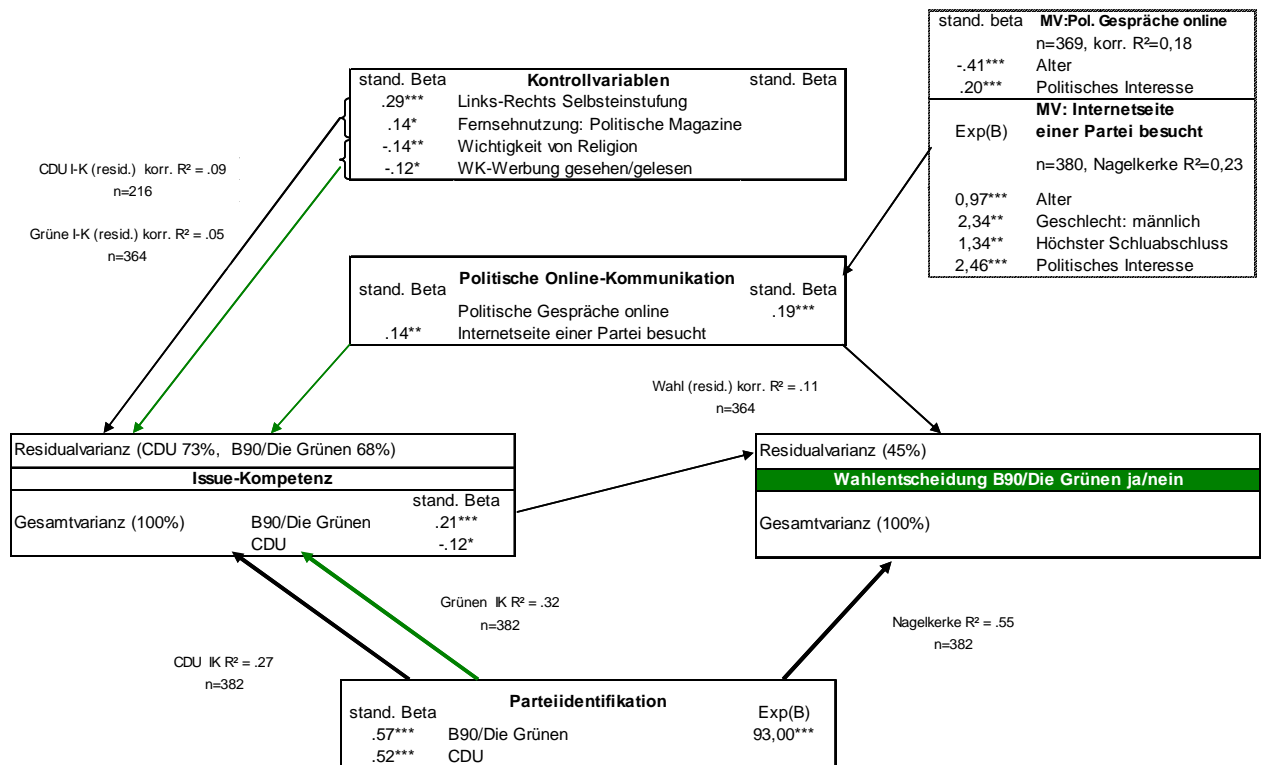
| stand. Beta | Kontrollvariablen | stand. Beta |
|---|---|---|
| .29*** | Links-Rechts Selbsteinstufung | |
| .14* | Fernsehnutzung: Politische Magazine | |
| -.14** | Wichtigkeit von Religion | |
| -.12* | WK-Werbung gesehen/gelesen | |

| stand. beta | MV:Pol. Gespräche online |
|---|---|
| | n=369, korr. R²=0,18 |
| -.41*** | Alter |
| .20*** | Politisches Interesse |
| Exp(B) | MV: Internetseite einer Partei besucht |
| | n=380, Nagelkerke R²=0,23 |
| 0,97*** | Alter |
| 2,34** | Geschlecht: männlich |
| 1,34** | Höchster Schluabschluss |
| 2,46*** | Politisches Interesse |

CDU I-K (resid.) korr. R² = .09
n=216

Grüne I-K (resid.) korr. R² = .05
n=364

| stand. Beta | Politische Online-Kommunikation | stand. Beta |
|---|---|---|
| | Politische Gespräche online | .19*** |
| .14** | Internetseite einer Partei besucht | |

Wahl (resid.) korr. R² = .11
n=364

Residualvarianz (CDU 73%, B90/Die Grünen 68%)
Issue-Kompetenz
| | | stand. Beta |
|---|---|---|
| Gesamtvarianz (100%) | B90/Die Grünen | .21*** |
| | CDU | -.12* |

Residualvarianz (45%)
Wahlentscheidung B90/Die Grünen ja/nein
Gesamtvarianz (100%)

Grünen IK R² = .32
n=382

CDU IK R² = .27
n=382

Nagelkerke R² = .55
n=382

| stand. Beta | Parteiidentifikation | Exp(B) |
|---|---|---|
| .57*** | B90/Die Grünen | 93,00*** |
| .52*** | CDU | |